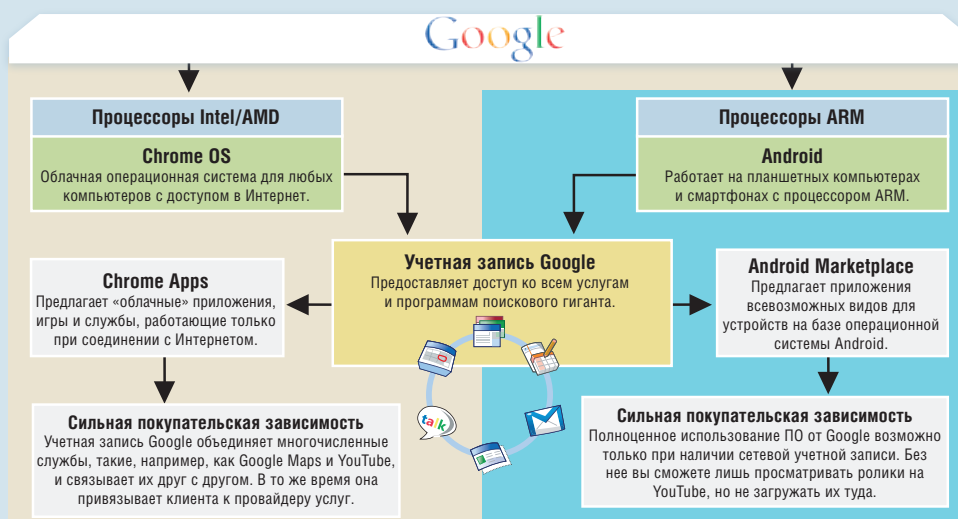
Google

Процессоры Intel/AMD

Chrome OS
Облачная операционная система для любых компьютеров с доступом в Интернет.

Процессоры ARM

Android
Работает на планшетных компьютерах и смартфонах с процессором ARM.

Учетная запись Google
Предоставляет доступ ко всем услугам и программам поискового гиганта.

Chrome Apps
Предлагает «облачные» приложения, игры и службы, работающие только при соединении с Интернетом.

Android Marketplace
Предлагает приложения всевозможных видов для устройств на базе операционной системы Android.

talk

Сильная покупательская зависимость
Учетная запись Google объединяет многочисленные службы, такие, например, как Google Maps и YouTube, и связывает их друг с другом. В то же время она привязывает клиента к провайдеру услуг.

Сильная покупательская зависимость
Полноценное использование ПО от Google возможно только при наличии сетевой учетной записи. Без нее вы сможете лишь просматривать ролики на YouTube, но не загружать их туда.